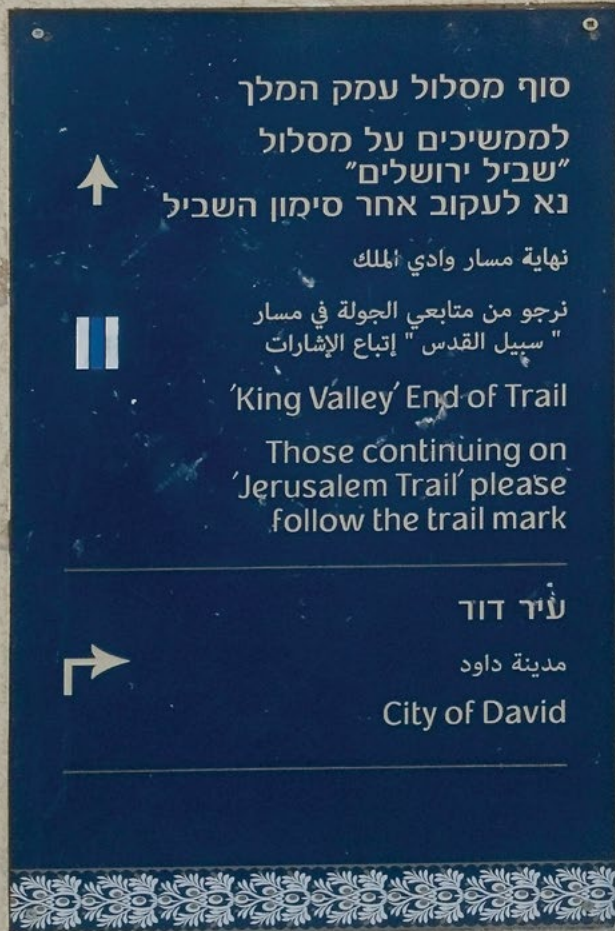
סוף מסלול עמק המלך

לממשיכים על מסלול "שביל ירושלים" נא לעקוב אחר סימון השביל

نهاية مسار وادي الملك

نرجو من متابعي الجولة في مسار " سبيل القدس " إتباع الإشارات

'King Valley' End of Trail

Those continuing on 'Jerusalem Trail' please follow the trail mark

עִיר דוד

مدينة داود

City of David